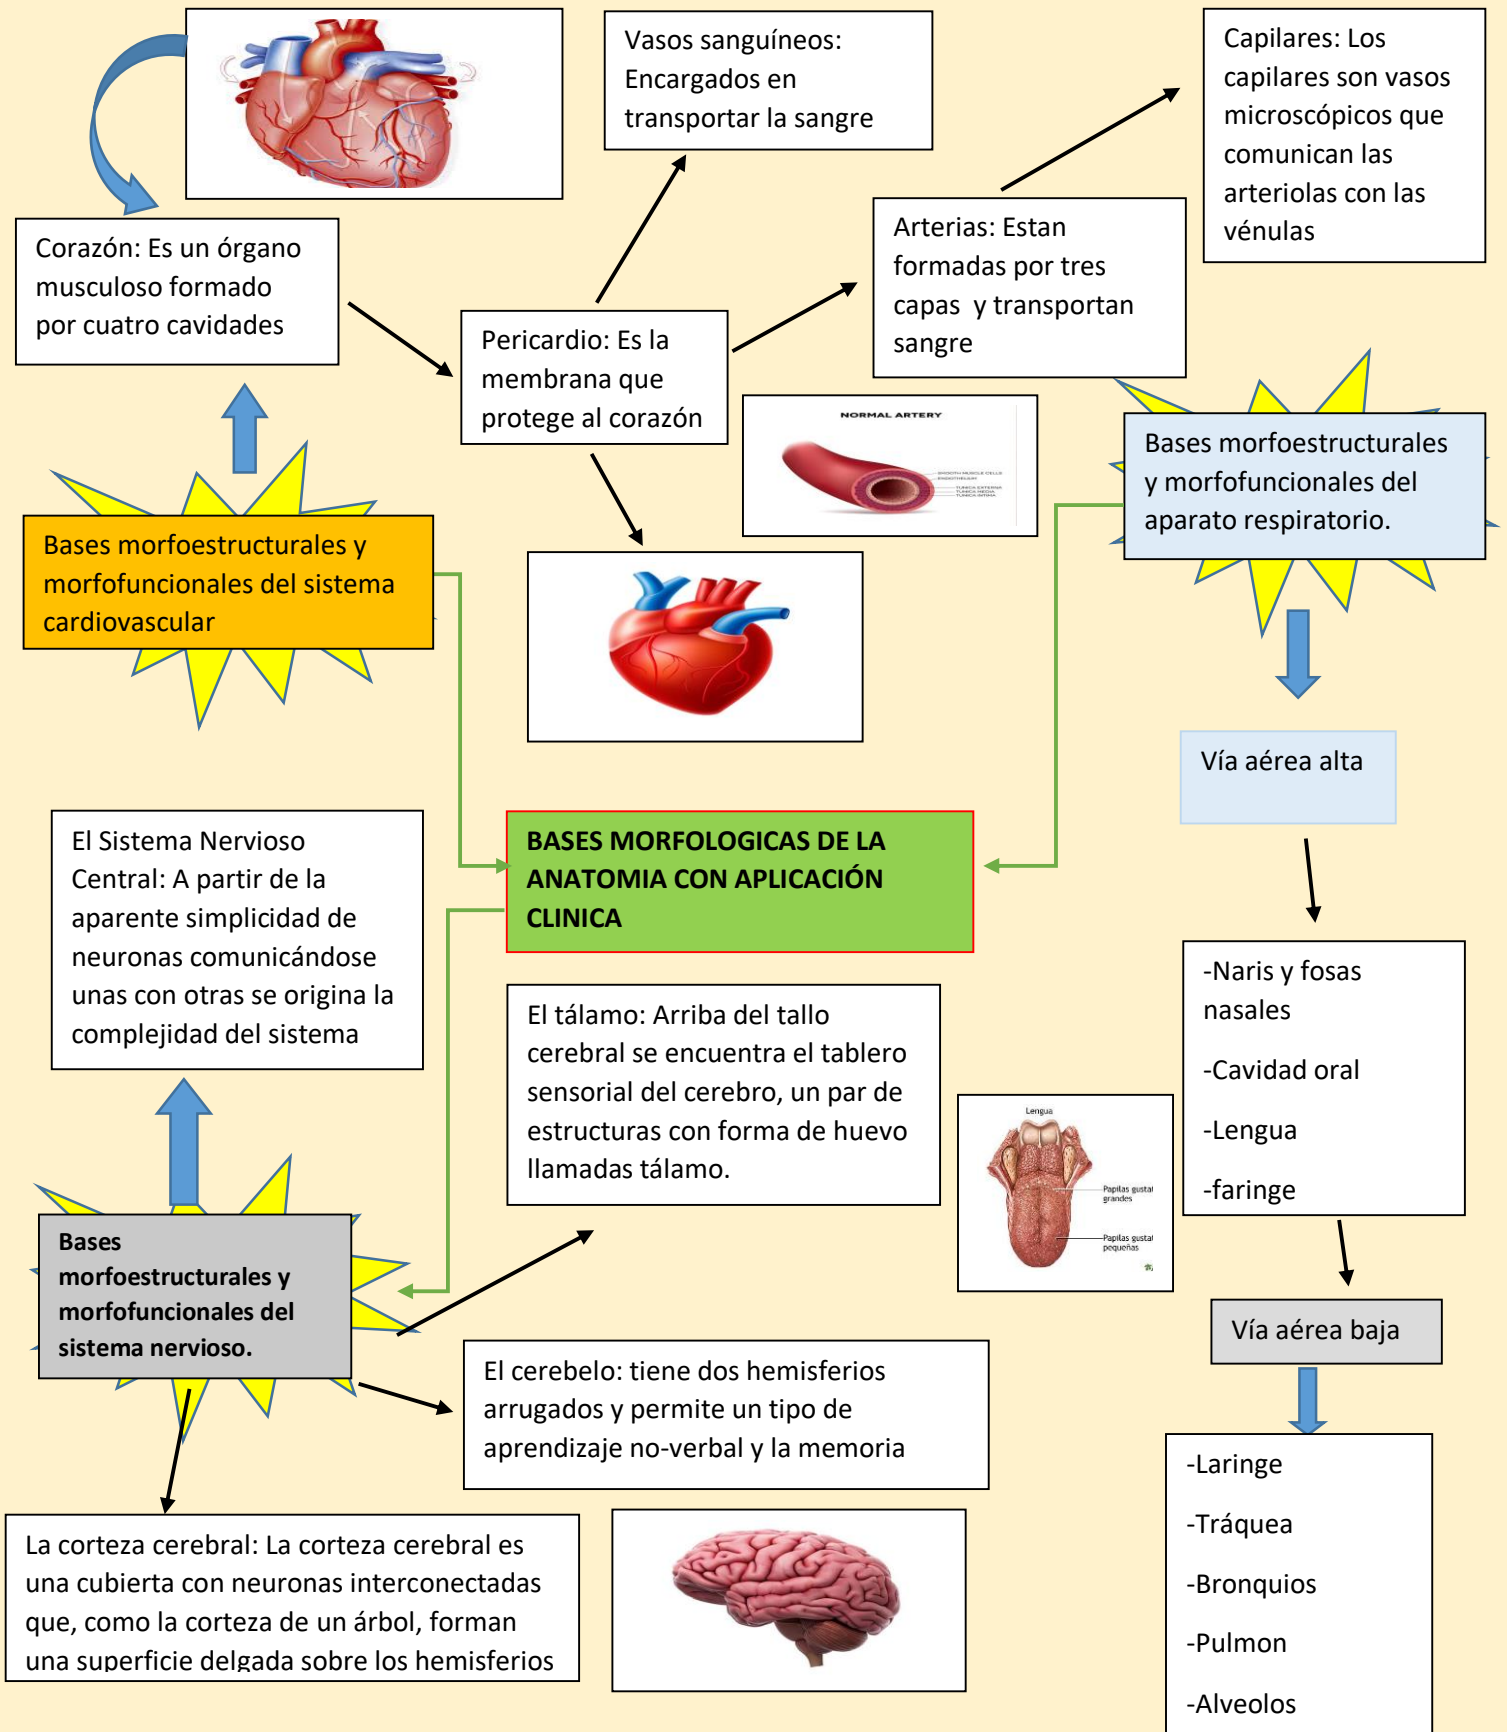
Vasos sanguíneos: Encargados en transportar la sangre

Capilares: Los capilares son vasos microscópicos que comunican las arteriolas con las vénulas

Corazón: Es un órgano musculoso formado por cuatro cavidades

Pericardio: Es la membrana que protege al corazón

Arterias: Estan formadas por tres capas y transportan sangre

NORMAL ARTERY

Bases morfoestructurales y morfofuncionales del aparato respiratorio.

Bases morfoestructurales y morfofuncionales del sistema cardiovascular

Vía aérea alta

El Sistema Nervioso Central: A partir de la aparente simplicidad de neuronas comunicándose unas con otras se origina la complejidad del sistema

BASES MORFOLOGICAS DE LA ANATOMIA CON APLICACIÓN CLINICA

-Naris y fosas nasales

-Cavidad oral

-Lengua

-faringe

El tálamo: Arriba del tallo cerebral se encuentra el tablero sensorial del cerebro, un par de estructuras con forma de huevo llamadas tálamo.

Lengua

Papilas gustativas grandes

Papilas gustativas pequeñas

Bases morfoestructurales y morfofuncionales del sistema nervioso.

Vía aérea baja

El cerebelo: tiene dos hemisferios arrugados y permite un tipo de aprendizaje no-verbal y la memoria

-Laringe

-Tráquea

-Bronquios

-Pulmon

-Alveolos

La corteza cerebral: La corteza cerebral es una cubierta con neuronas interconectadas que, como la corteza de un árbol, forman una superficie delgada sobre los hemisferios